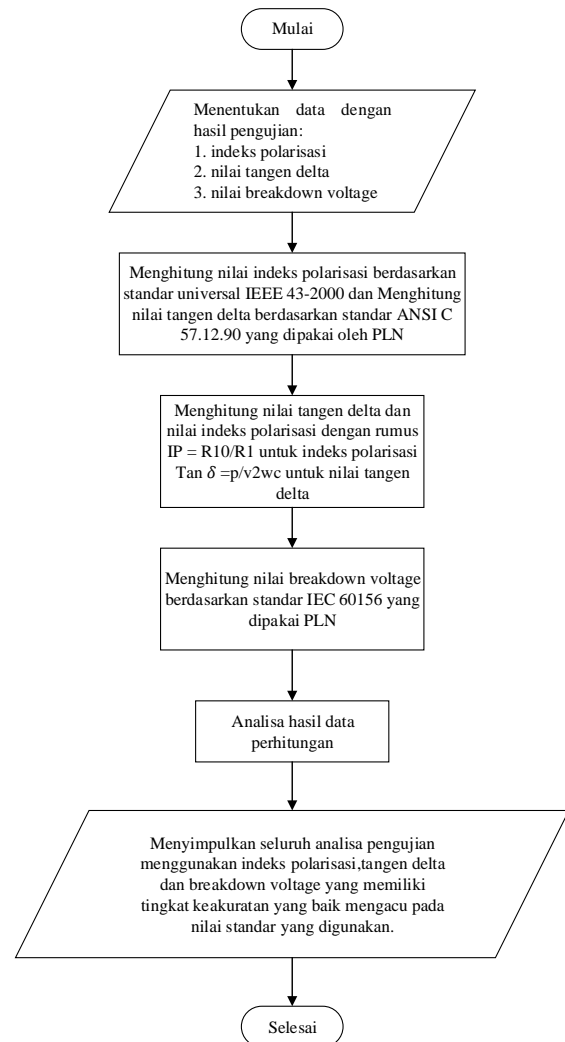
Mulai

Menentukan data dengan hasil pengujian:
1. indeks polarisasi
2. nilai tangen delta
3. nilai breakdown voltage

Menghitung nilai indeks polarisasi berdasarkan standar universal IEEE 43-2000 dan Menghitung nilai tangen delta berdasarkan standar ANSI C 57.12.90 yang dipakai oleh PLN

Menghitung nilai tangen delta dan nilai indeks polarisasi dengan rumus IP = R10/R1 untuk indeks polarisasi Tan $\delta$ =p/v2wc untuk nilai tangen delta

Menghitung nilai breakdown voltage berdasarkan standar IEC 60156 yang dipakai PLN

Analisa hasil data perhitungan

Menyimpulkan seluruh analisa pengujian menggunakan indeks polarisasi,tangen delta dan breakdown voltage yang memiliki tingkat keakuratan yang baik mengacu pada nilai standar yang digunakan.

Selesai